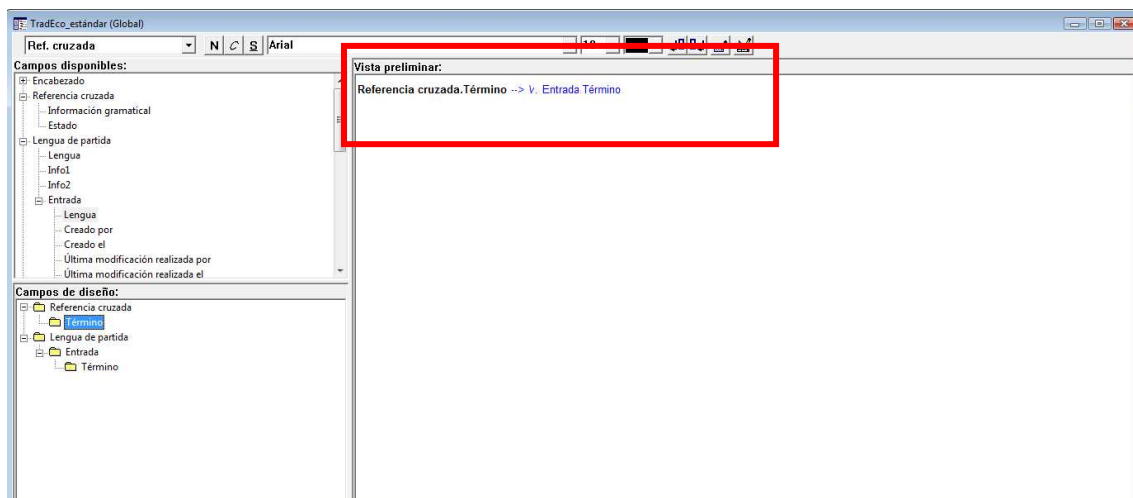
TradEco_estándar (Global)

Ref. cruzada

N C S Arial

10

Campos disponibles:

Encabezado
Referencia cruzada
Información gramatical
Estado
Lengua de partida
Lengua
Info1
Info2
Entrada
Lengua
Creado por
Creado el
Última modificación realizada por
Última modificación realizada el

Campos de diseño:

Referencia cruzada
Término
Lengua de partida
Entrada
Término

Vista preliminar:

Referencia cruzada.Término --> V. Entrada Término